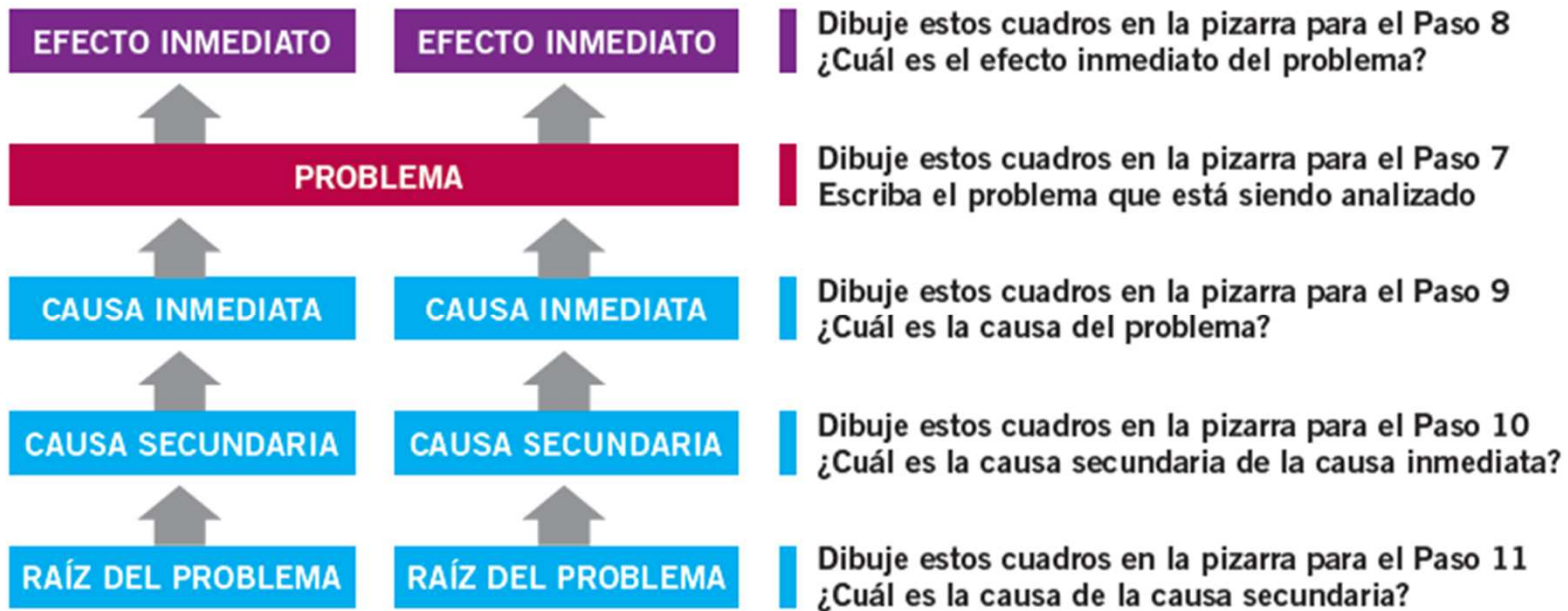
EFECTO INMEDIATO

EFECTO INMEDIATO

Dibuje estos cuadros en la pizarra para el Paso 8
¿Cuál es el efecto inmediato del problema?

PROBLEMA

Dibuje estos cuadros en la pizarra para el Paso 7
Escriba el problema que está siendo analizado

CAUSA INMEDIATA

CAUSA INMEDIATA

Dibuje estos cuadros en la pizarra para el Paso 9
¿Cuál es la causa del problema?

CAUSA SECUNDARIA

CAUSA SECUNDARIA

Dibuje estos cuadros en la pizarra para el Paso 10
¿Cuál es la causa secundaria de la causa inmediata?

RAÍZ DEL PROBLEMA

RAÍZ DEL PROBLEMA

Dibuje estos cuadros en la pizarra para el Paso 11
¿Cuál es la causa de la causa secundaria?